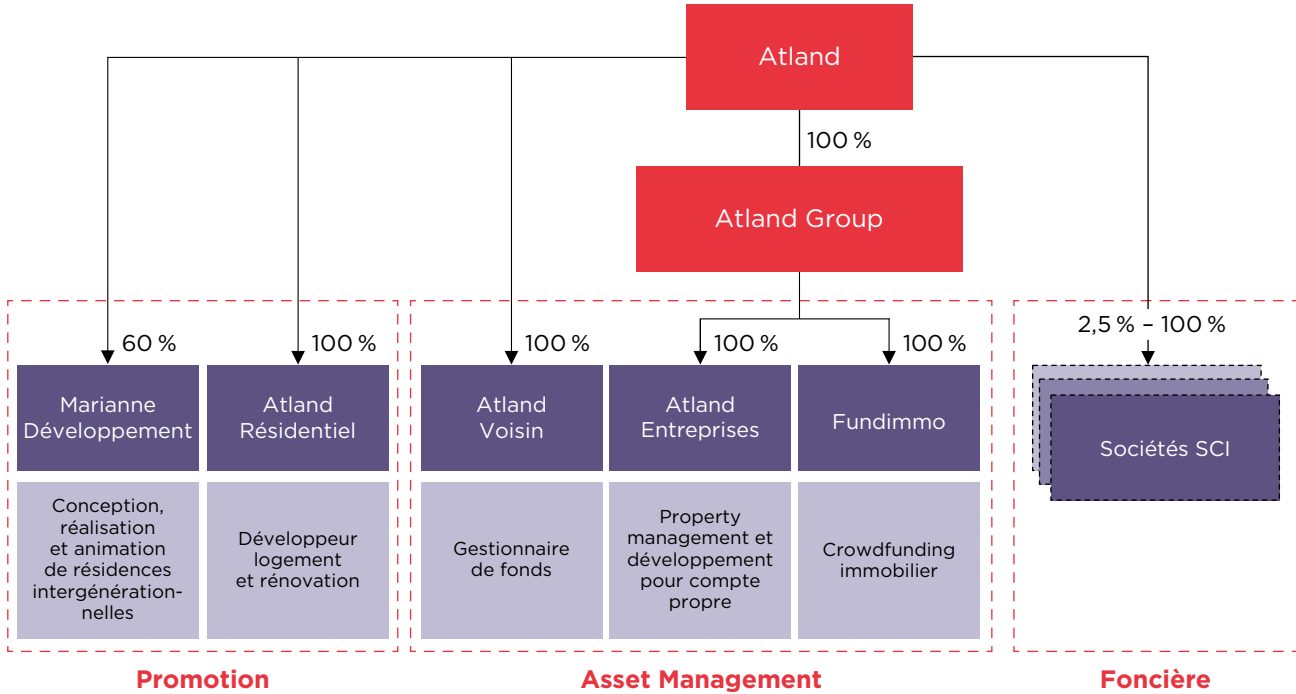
Atland

100 %

Atland Group

60 %

100 %

100 %

100 %

100 %

2,5 % – 100 %

Marianne Développement

Atland Résidentiel

Atland Voisin

Atland Entreprises

Fundimmo

Sociétés SCI

Conception, réalisation et animation de résidences intergénérationnelles

Développeur logement et rénovation

Gestionnaire de fonds

Property management et développement pour compte propre

Crowdfunding immobilier

Promotion

Asset Management

Foncière